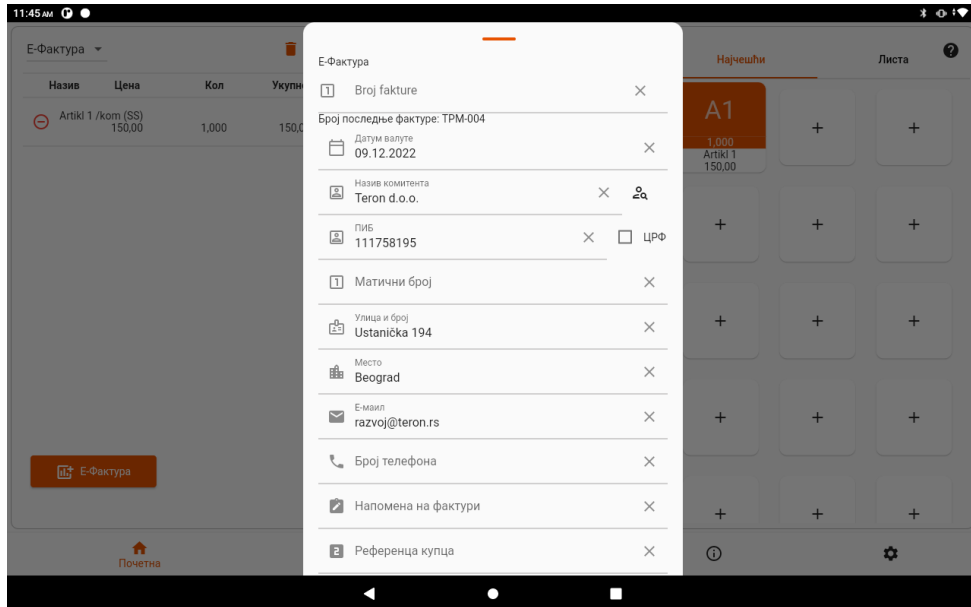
11:45 AM

Е-Фактура

| Назив | Цена | Кол | Укупн |
|---|---|---|---|
| Artikl 1 /kom (SS) 150,00 | | 1,000 | 150,0 |

Е-Фактура

Почетна

Е-Фактура

Broj fakture

Број последње фактуре: TPM-004

Датум валуте
09.12.2022

Назив комитента
Teron d.o.o.

ПИБ
111758195

ЦРФ

Матични број

Улица и број
Ustanička 194

Место
Beograd

Е-маил
razvoj@teron.rs

Број телефона

Напомена на фактури

Референца купца

Најчешћи

Листа

A1
1,000
Artikl 1
150,00

+
+
+
+
+
+
+
+
+
+
+
+
+
+
+
+
+
+
+